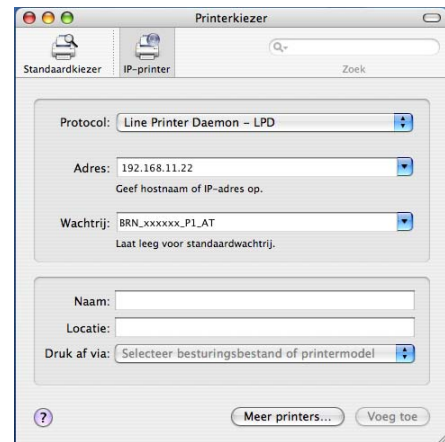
Printerkiezer

Standaardkiezer
IP-printer
Zoek

Protocol: Line Printer Daemon – LPD

Adres: 192.168.11.22
Geef hostnaam of IP-adres op.

Wachtrij: BRN_xxxxxx_P1_AT
Laat leeg voor standaardwachtrij.

Naam:
Locatie:
Druk af via: Selecteer besturingsbestand of printermodel

?
Meer printers...
Voeg toe